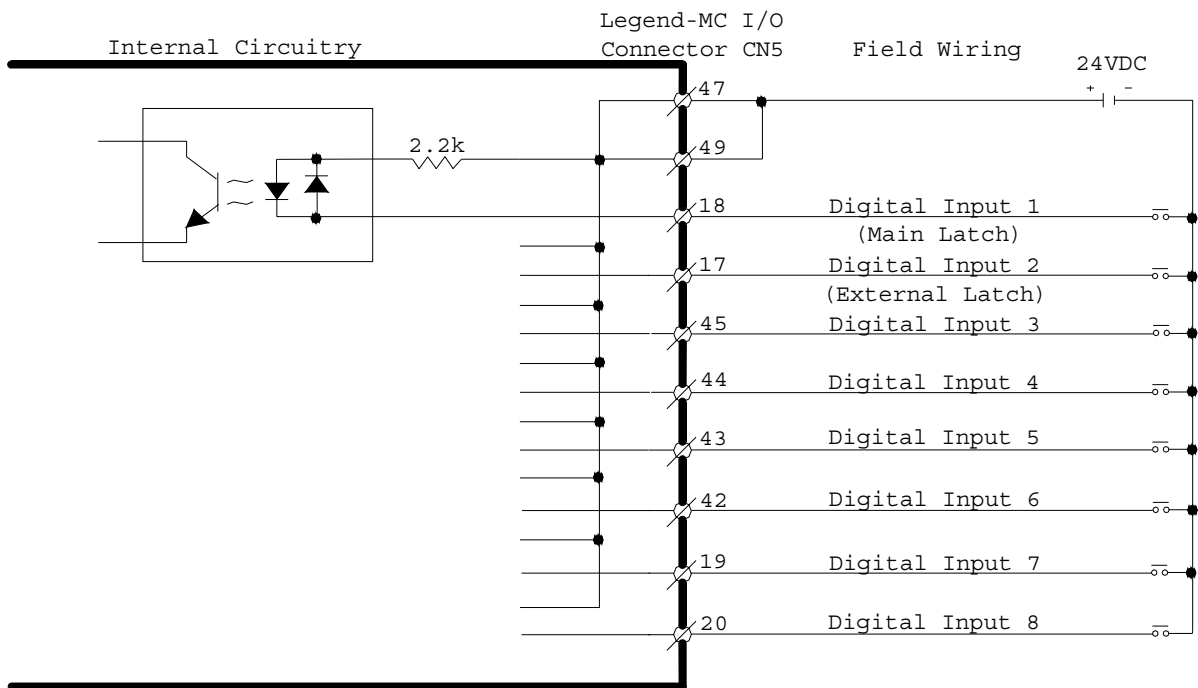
Internal Circuitry

Legend-MC I/O
Connector CN5

Field Wiring

24VDC

+ -

2.2k

47
49
18
17
45
44
43
42
19
20

Digital Input 1
(Main Latch)
Digital Input 2
(External Latch)
Digital Input 3
Digital Input 4
Digital Input 5
Digital Input 6
Digital Input 7
Digital Input 8